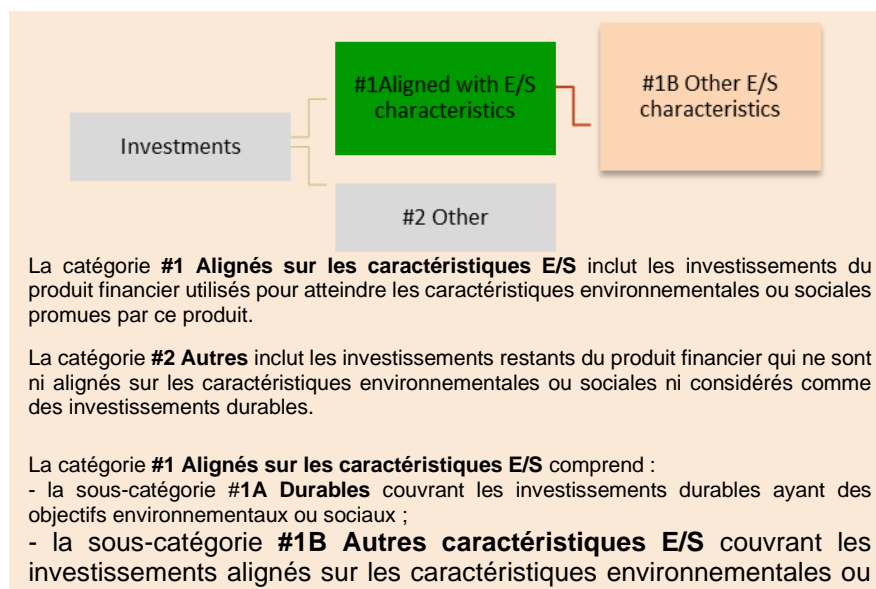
Investments

#1Aligned with E/S characteristics

#1B Other E/S characteristics

#2 Other

La catégorie **#1 Alignés sur les caractéristiques E/S** inclut les investissements du produit financier utilisés pour atteindre les caractéristiques environnementales ou sociales promues par ce produit.

La catégorie **#2 Autres** inclut les investissements restants du produit financier qui ne sont ni alignés sur les caractéristiques environnementales ou sociales ni considérés comme des investissements durables.

La catégorie **#1 Alignés sur les caractéristiques E/S** comprend :
- la sous-catégorie #**1A Durables** couvrant les investissements durables ayant des objectifs environnementaux ou sociaux ;
- la sous-catégorie **#1B Autres caractéristiques E/S** couvrant les investissements alignés sur les caractéristiques environnementales ou